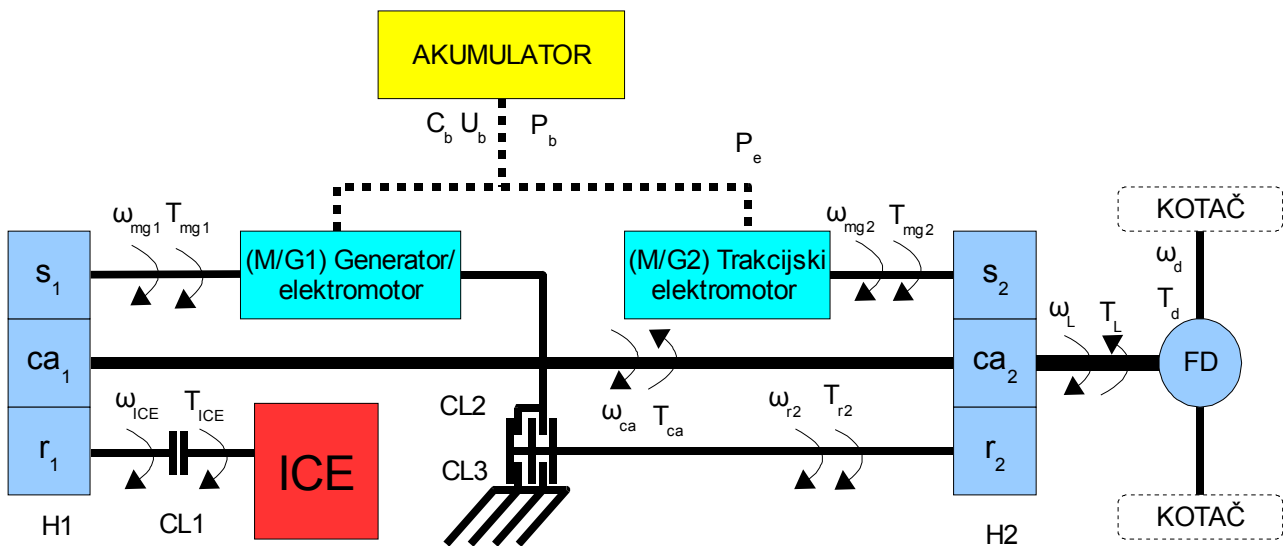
AKUMULATOR

$C_b$ $U_b$ $P_b$

$P_e$

$\omega_{mg1}$ $T_{mg1}$

(M/G1) Generator/ elektromotor

(M/G2) Trakcijski elektromotor

$\omega_{mg2}$ $T_{mg2}$

KOTAČ

$\omega_d$

$T_d$

$s_1$

$ca_1$

$r_1$

$s_2$

$ca_2$

$r_2$

$\omega_L$ $T_L$

FD

$\omega_{ICE}$ $T_{ICE}$

ICE

CL2

CL3

$\omega_{ca}$ $T_{ca}$

$\omega_{r2}$ $T_{r2}$

H1

CL1

H2

KOTAČ